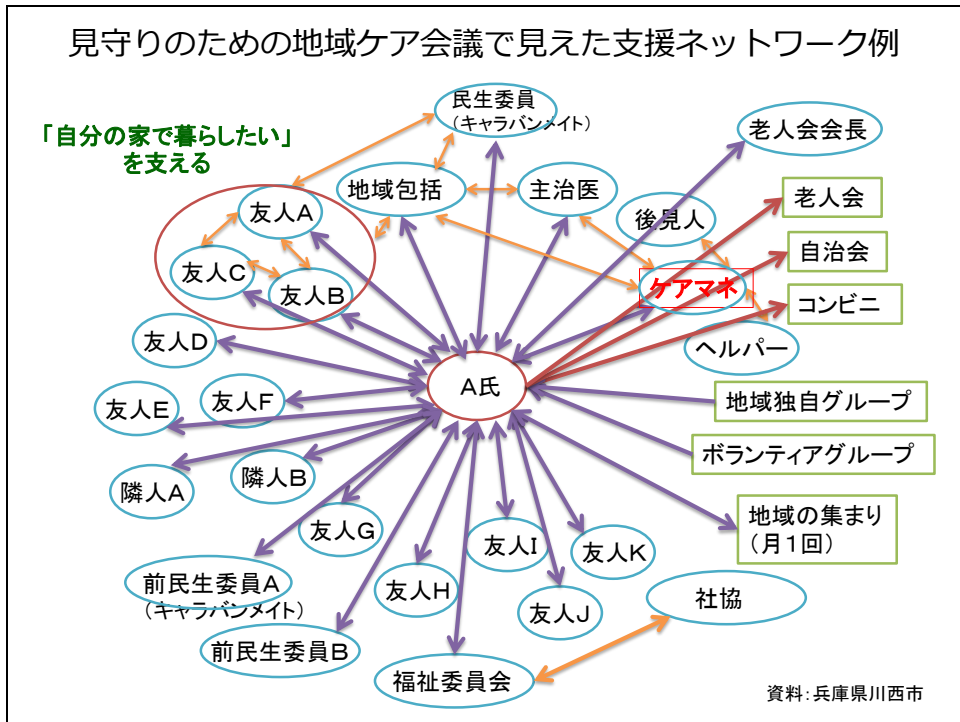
見守りのための地域ケア会議で見えた支援ネットワーク例

「自分の家で暮らしたい」を支える

民生委員
（キャラバンメイト）

老人会会長

地域包括

主治医

後見人

老人会

友人A

友人C

友人B

自治会

ケアマネ

コンビニ

友人D

ヘルパー

A氏

友人F

友人E

地域独自グループ

ボランティアグループ

隣人B

隣人A

地域の集まり
（月１回）

友人G

友人I

友人K

前民生委員A
（キャラバンメイト）

友人H

友人J

社協

前民生委員B

福祉委員会

資料：兵庫県川西市